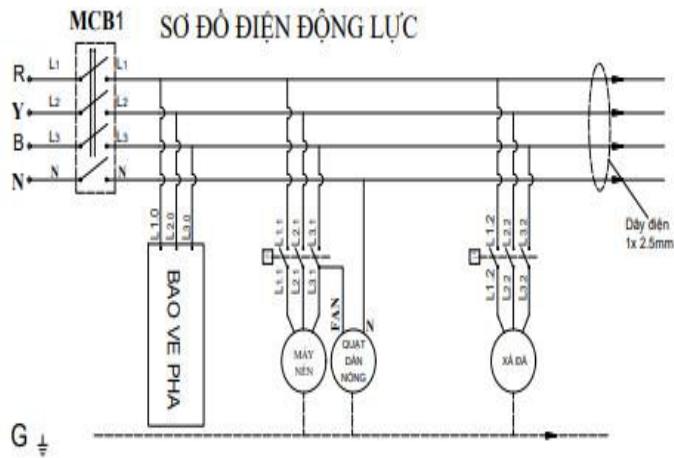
MCB1 SƠ ĐỒ ĐIỆN ĐỘNG LỰC

R L1 L1
Y L2 L2
B L3 L3
N N N

L1.0 L2.0 L3.0

BAO VE PHA

L1.1 L2.1 L3.1

L1.1 L2.1 L3.1

FAN N

MÁY NÉN

QUẠT DÀN NÓNG

L1.2 L2.2 L3.2

L1.2 L2.2 L3.2

XẢ ĐÁ

Dây điện 1x 2.5mm

G